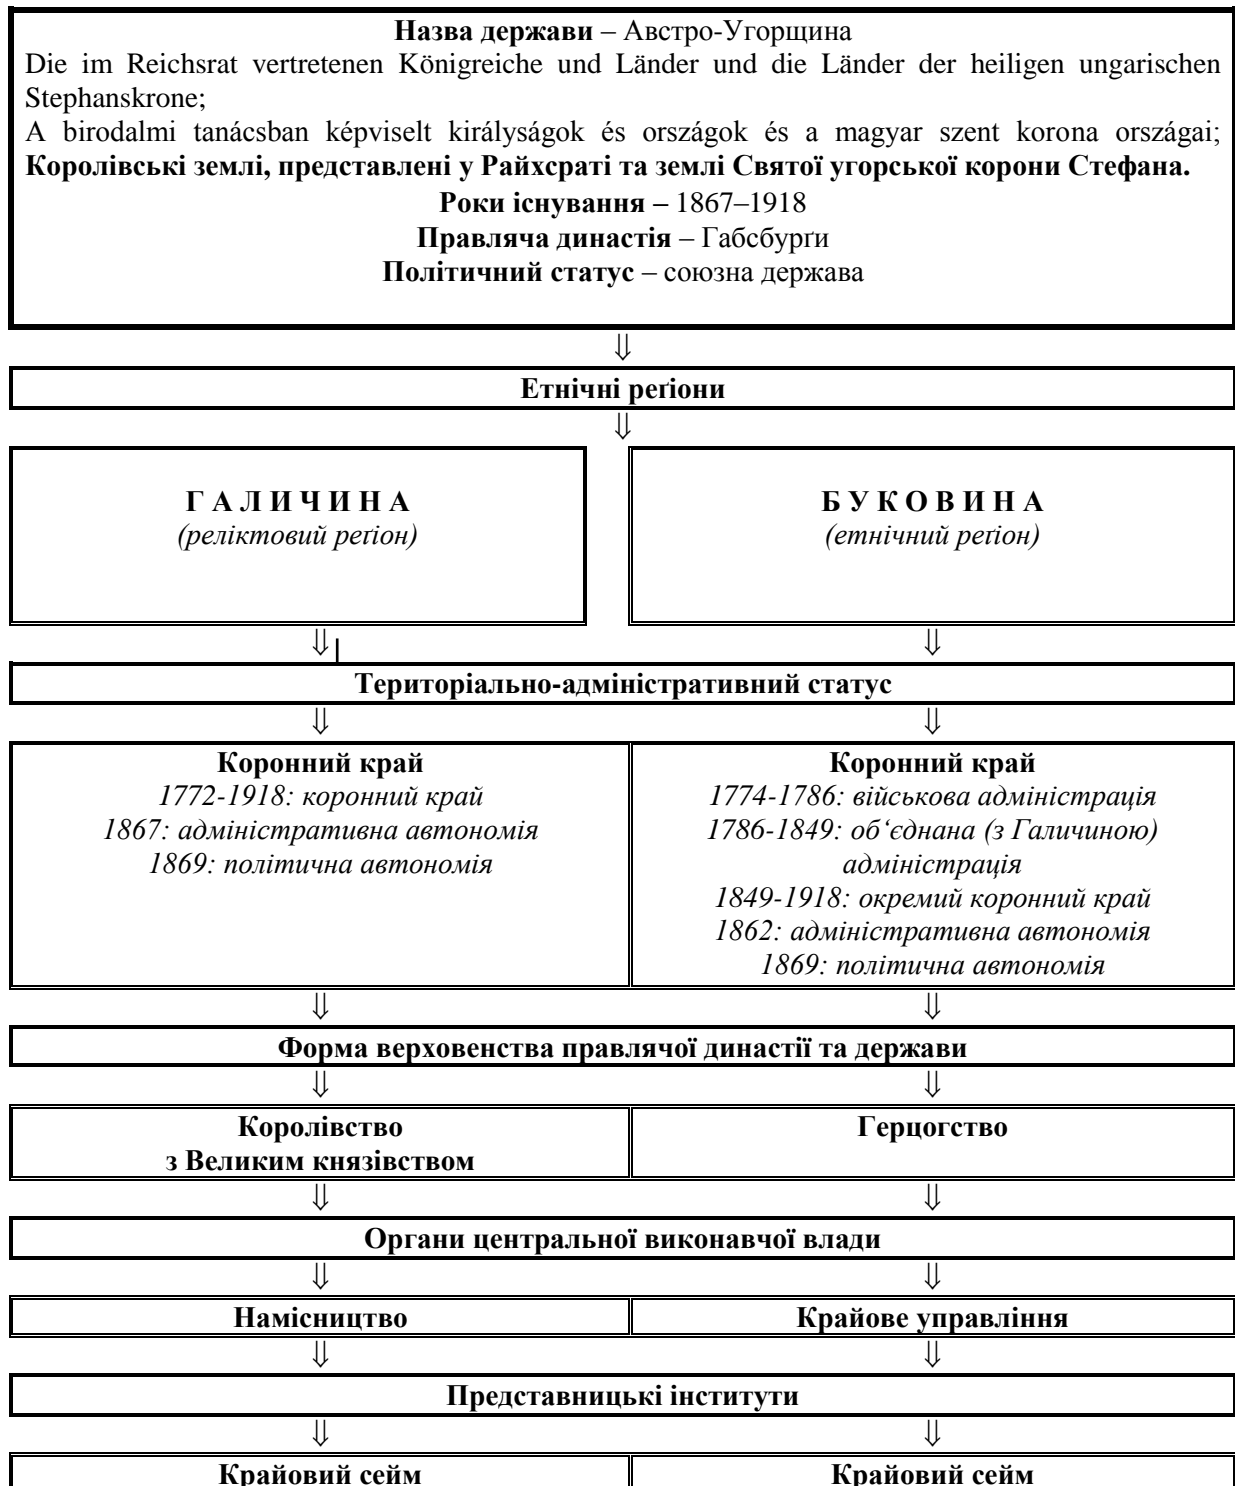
**Назва держави** – Австро-Угорщина
Die im Reichsrat vertretenen Königreiche und Länder und die Länder der heiligen ungarischen Stephanskrone;
A birodalmi tanácsban képviselt királyságok és országok és a magyar szent korona országai;
**Королівські землі, представлені у Райхсраті та землі Святої угорської корони Стефана.**
**Роки існування –** 1867–1918
**Правляча династія** – Габсбурги
**Політичний статус** – союзна держава

⇓

**Етнічні реґіони**

⇓

**Г А Л И Ч И Н А**
*(реліктовий реґіон)*

**Б У К О В И Н А**
*(етнічний реґіон)*

⇓ ⇓

**Територіально-адміністративний статус**

⇓ ⇓

**Коронний край**
*1772-1918: коронний край*
*1867: адміністративна автономія*
*1869: політична автономія*

**Коронний край**
*1774-1786: військова адміністрація*
*1786-1849: об‘єднана (з Галичиною) адміністрація*
*1849-1918: окремий коронний край*
*1862: адміністративна автономія*
*1869: політична автономія*

⇓ ⇓

**Форма верховенства правлячої династії та держави**

⇓ ⇓

**Королівство з Великим князівством**

**Герцогство**

⇓ ⇓

**Органи центральної виконавчої влади**

⇓ ⇓

**Намісництво**

**Крайове управління**

⇓ ⇓

**Представницькі інститути**

⇓ ⇓

**Крайовий сейм**

**Крайовий сейм**